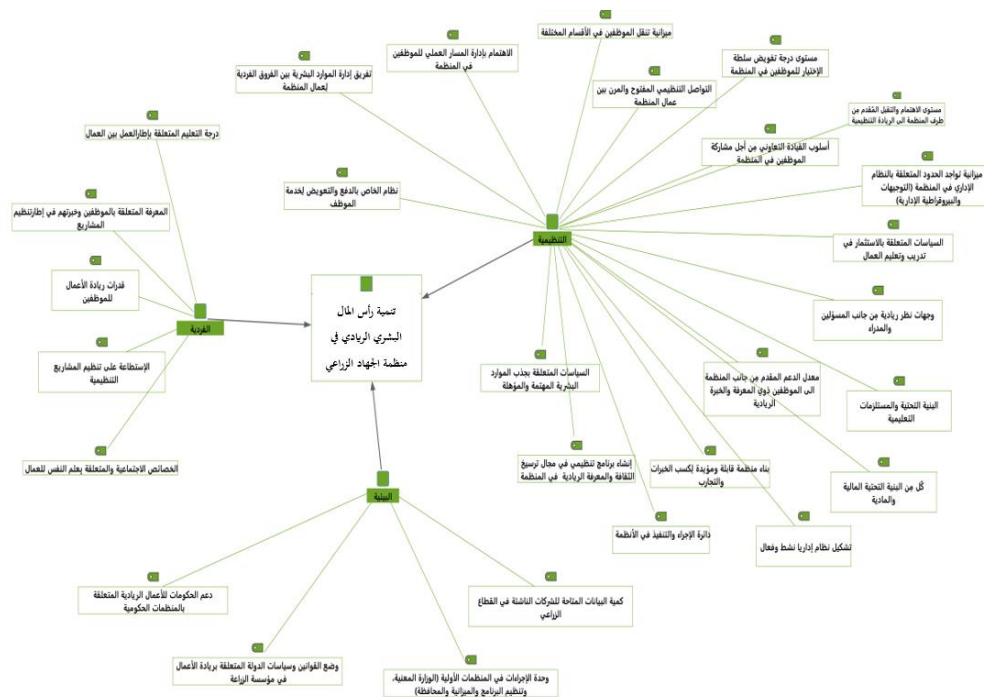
تنمية رأس المال البشري الريادي في منظمة الجهاد الزراعي

الفردية

درجة التعليم المتعلقة بإطارالعمل بين العمال

المعرفة المتعلقة بالموظفين وخبرتهم في إطارتنظيم المشاريع

قدرات ريادة الأعمال للموظفين

الإستطاعة على تنظيم المشاريع التنظيمية

الخصائص الاجتماعية والمتعلقة بعلم النفس للعمال

التنظيمية

تفريق إدارة الموارد البشرية بين الفروق الفردية لعمال المنظمة

الاهتمام بإدارة المسار العملي للموظفين في المنظمة

ميزانية تنقل الموظفين في الأقسام المختلفة

مستوى درجة تفويض سلطة الإختيار للموظفين في المنظمة

التواصل التنظيمي المفتوح والمرن بين عمال المنظمة

مستوى الاهتمام والتقبل المقدم من طرف المنظمة الى الريادة التنظيمية

أسلوب القيادة التعاوني من أجل مشاركة الموظفين في المنظمة

ميزانية تواجد الحدود المتعلقة بالنظام الإداري في المنظمة (التوجيهات والبيروقراطية الإدارية)

نظام الخاص بالدفع والتعويض لخدمة الموظف

السياسات المتعلقة بالاستثمار في تدريب وتعليم العمال

وجهات نظر ريادية من جانب المسؤلين والمدراء

السياسات المتعلقة بجذب الموارد البشرية المهتمة والمؤهلة

معدل الدعم المقدم من جانب المنظمة الى الموظفين ذوي المعرفة والخبرة الريادية

البنية التحتية والمستلزمات التعليمية

إنشاء برنامج تنظيمي في مجال ترسيخ الثقافة والمعرفة الريادية في المنظمة

بناء منظمة قابلة ومؤيدة لكسب الخبرات والتجارب

كل من البنية التحتية المالية والمادية

دائرة الإجراء والتنفيذ في الأنظمة

تشكيل نظام إداريا نشط وفعال

البيئية

دعم الحكومات للأعمال الريادية المتعلقة بالمنظمات الحكومية

كمية البيانات المتاحة للشركات الناشئة في القطاع الزراعي

وضع القوانين وسياسات الدولة المتعلقة بريادة الأعمال في مؤسسة الزراعة

وحدة الإجراءات في المنظمات الأولية (الوزارة المعنية، وتنظيم البرنامج والميزانية والمحافظة)